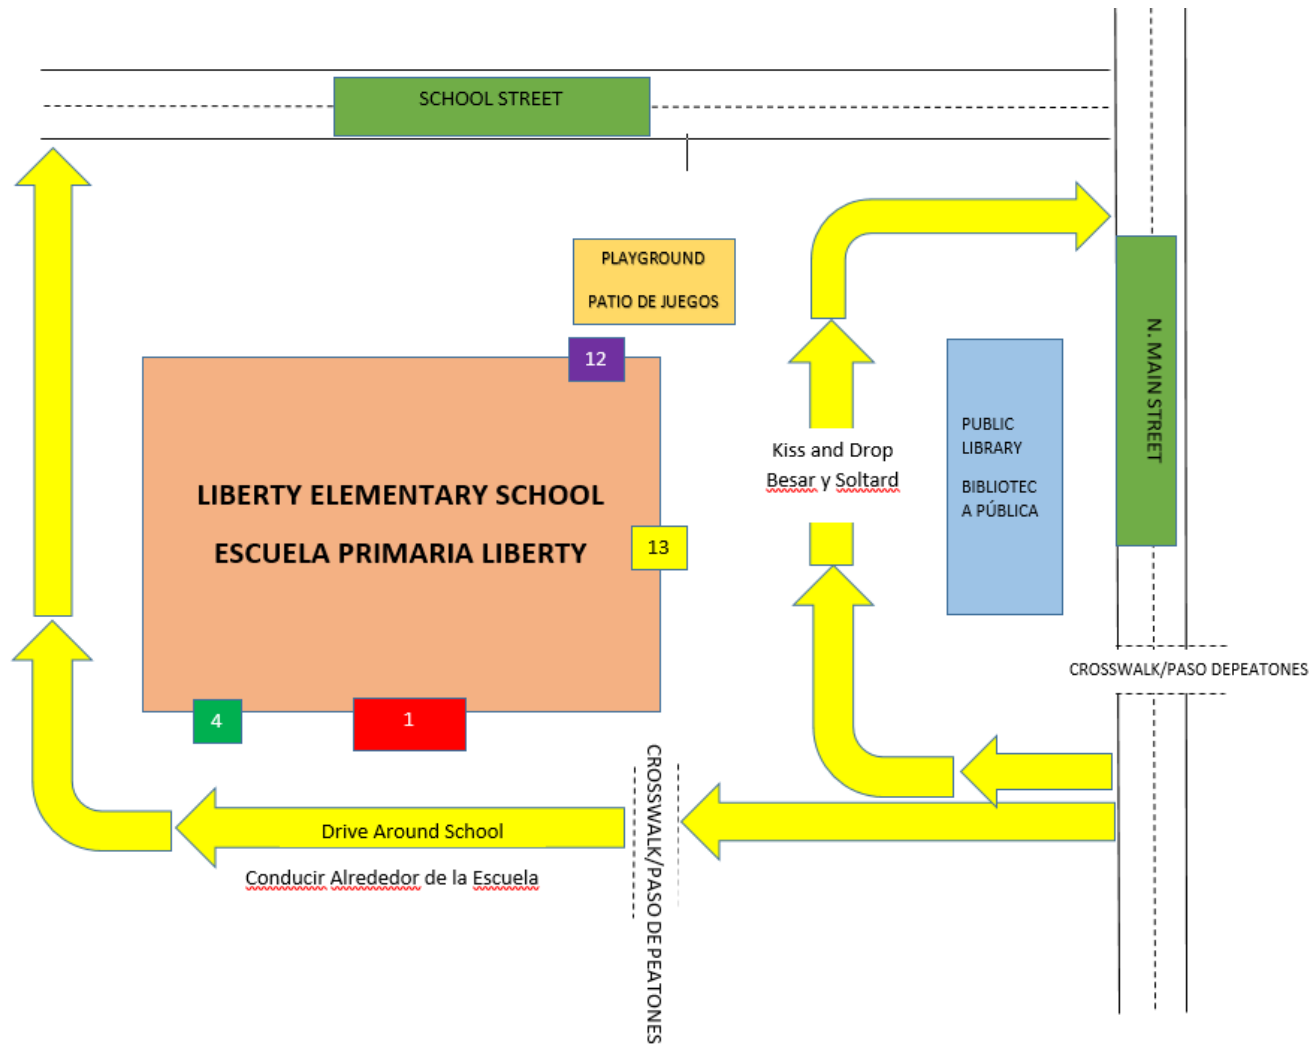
SCHOOL STREET

PLAYGROUND

PATIO DE JUEGOS

12

LIBERTY ELEMENTARY SCHOOL

ESCUELA PRIMARIA LIBERTY

13

4

1

Kiss and Drop

Besar y Soltard

PUBLIC LIBRARY

BIBLIOTEC A PÚBLICA

N. MAIN STREET

CROSSWALK/PASO DEPEATONES

Drive Around School

Conducir Alrededor de la Escuela

CROSSWALK/PASO DE PEATONES